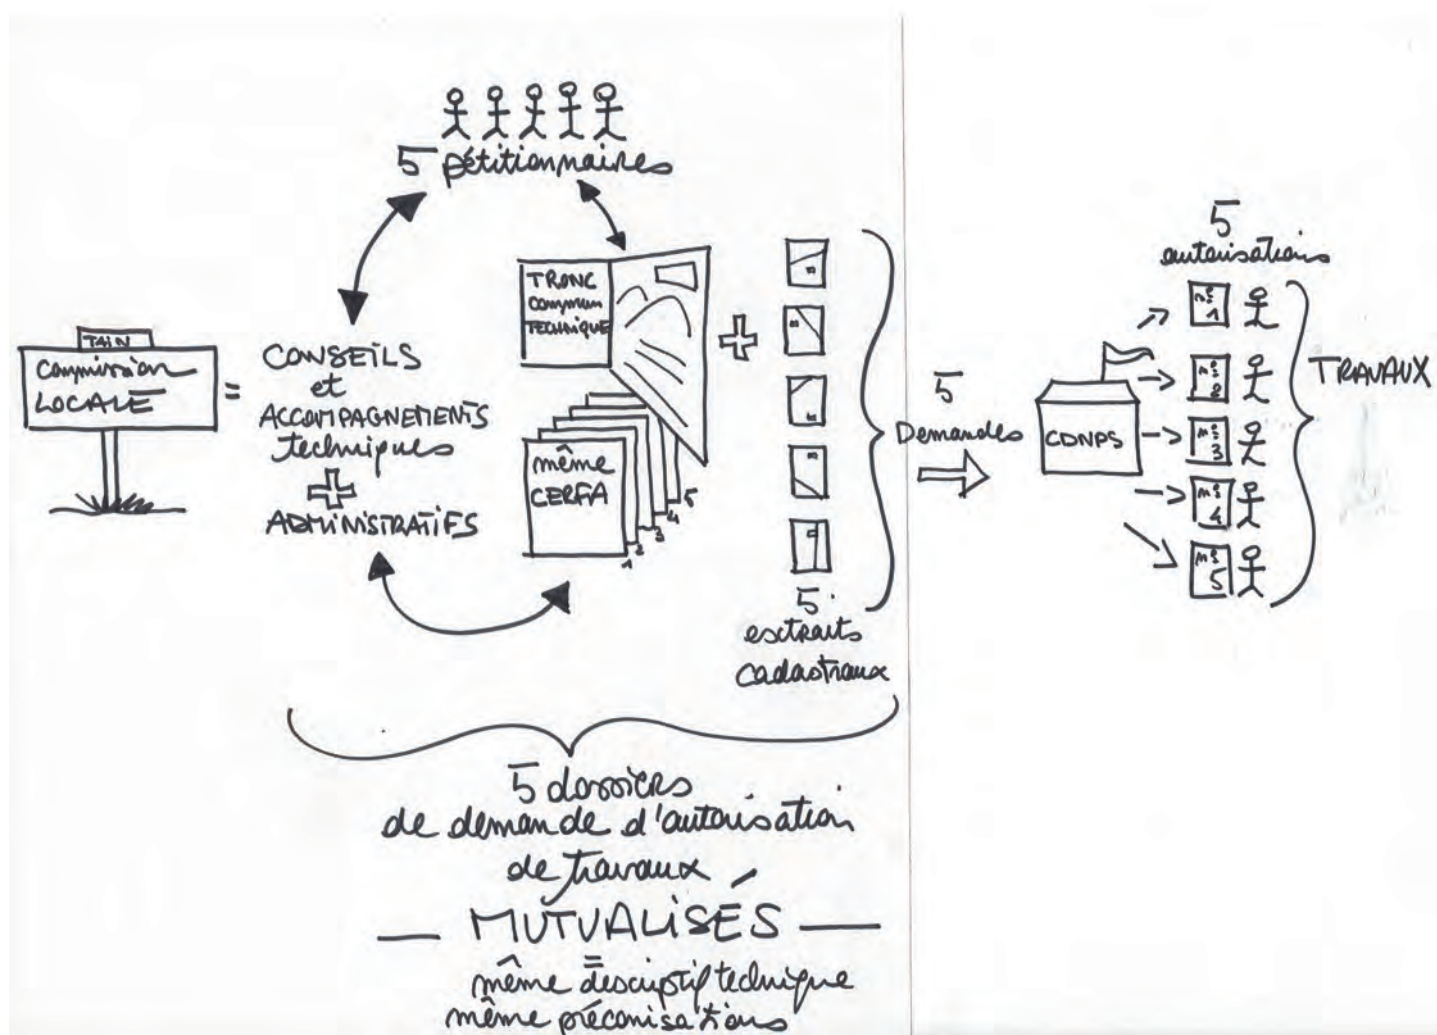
5 pétitionnaires

TAIN
Commission LOCALE

= CONSEILS et ACCOMPAGNEMENTS techniques + ADMINISTRATIFS

TRONC COMMUN TECHNIQUE

même CERFA

1 2 3 4 5

+

5 extraits cadastraux

5 Demandes

CDNPS

5 autorisations

n° 1
n° 2
n° 3
n° 4
n° 5

TRAVAUX

5 dossiers de demande d'autorisation de travaux
— MUTUALISÉS —
même descriptif technique
même préconisations